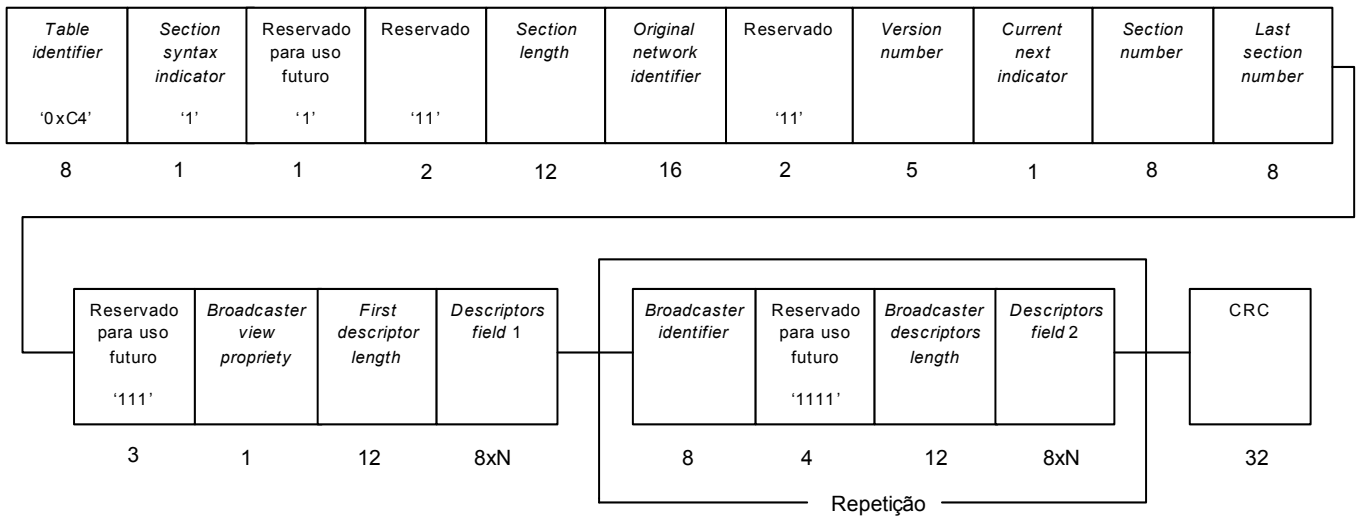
| *Table identifier* '0xC4' | *Section syntax indicator* '1' | Reservado para uso futuro '1' | Reservado '11' | *Section length* | *Original network identifier* | Reservado '11' | *Version number* | *Current next indicator* | *Section number* | *Last section number* |
|---|---|---|---|---|---|---|---|---|---|---|
| 8 | 1 | 1 | 2 | 12 | 16 | 2 | 5 | 1 | 8 | 8 |

| Reservado para uso futuro '111' | *Broadcaster view propriety* | *First descriptor length* | *Descriptors field* 1 | *Broadcaster identifier* | Reservado para uso futuro '1111' | *Broadcaster descriptors length* | *Descriptors field* 2 | CRC |
|---|---|---|---|---|---|---|---|---|
| 3 | 1 | 12 | 8xN | 8 | 4 | 12 | 8xN | 32 |

Repetição